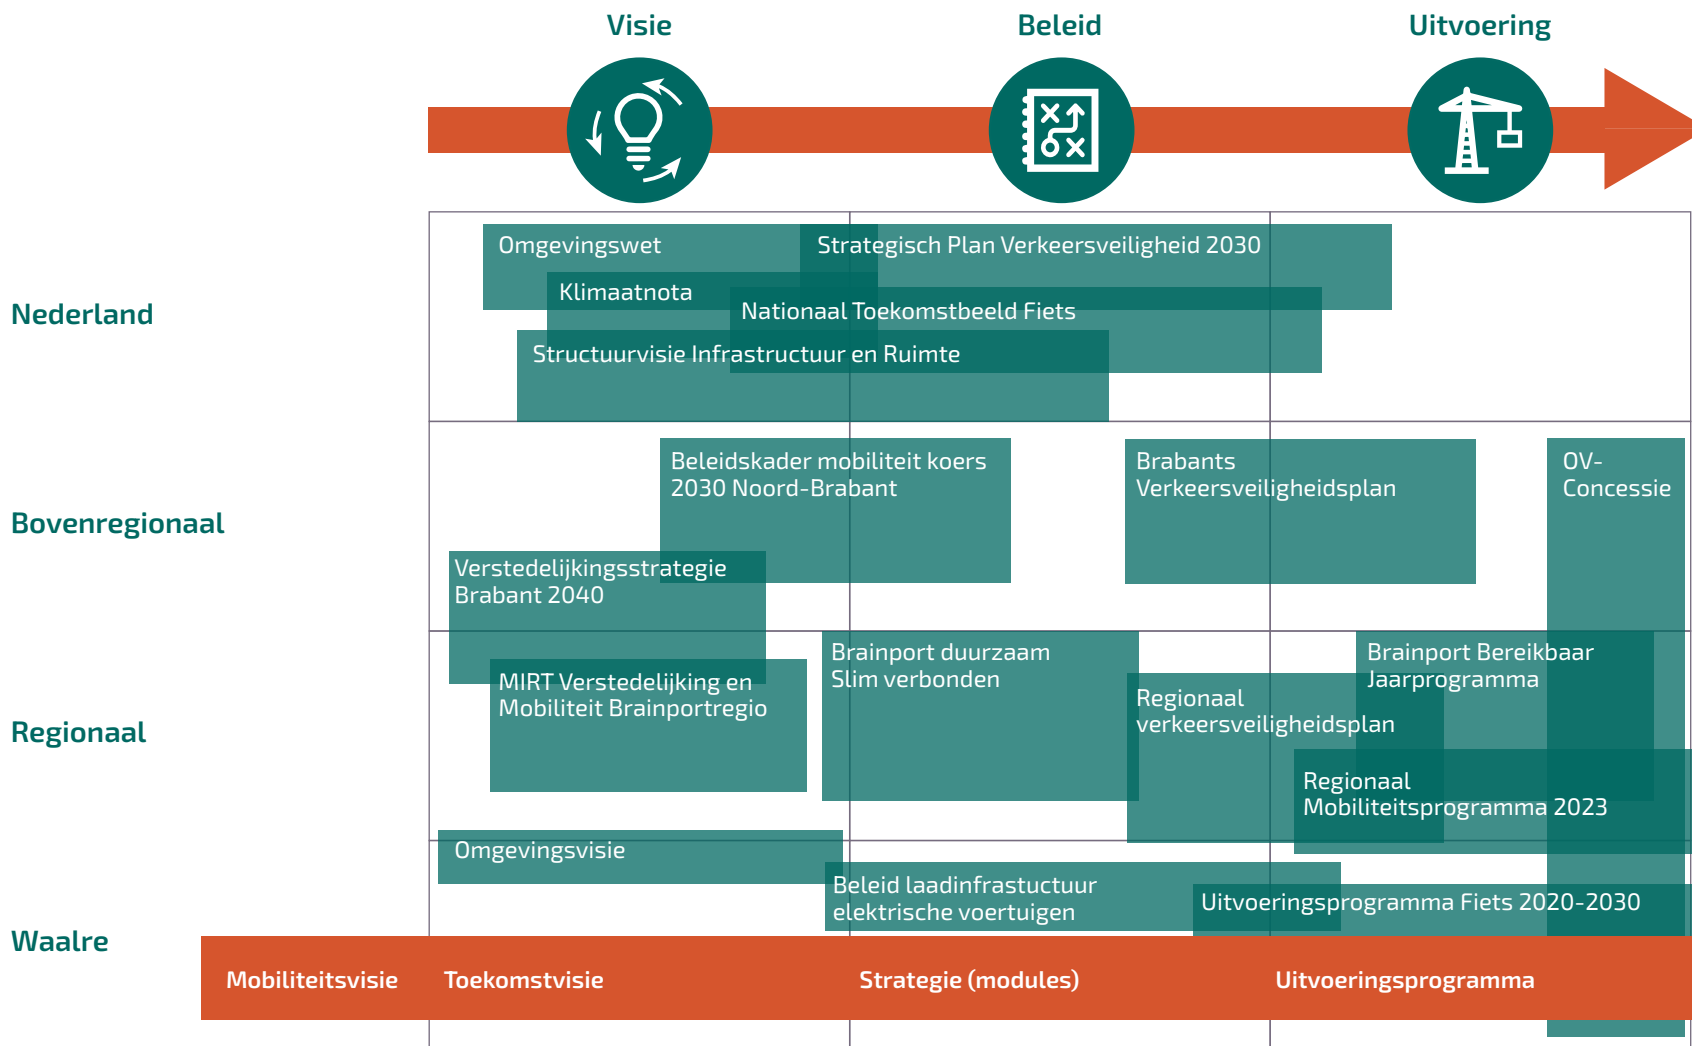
Visie

Beleid

Uitvoering

Nederland

Omgevingswet

Strategisch Plan Verkeersveiligheid 2030

Klimaatnota

Nationaal Toekomstbeeld Fiets

Structuurvisie Infrastructuur en Ruimte

Bovenregionaal

Beleidskader mobiliteit koers 2030 Noord-Brabant

Brabants Verkeersveiligheidsplan

OV-Concessie

Verstedelijkingsstrategie Brabant 2040

Regionaal

MIRT Verstedelijking en Mobiliteit Brainportregio

Brainport duurzaam Slim verbonden

Regionaal verkeersveiligheidsplan

Brainport Bereikbaar Jaarprogramma

Regionaal Mobiliteitsprogramma 2023

Omgevingsvisie

Beleid laadinfrastuctuur elektrische voertuigen

Uitvoeringsprogramma Fiets 2020-2030

Waalre

Mobiliteitsvisie

Toekomstvisie

Strategie (modules)

Uitvoeringsprogramma